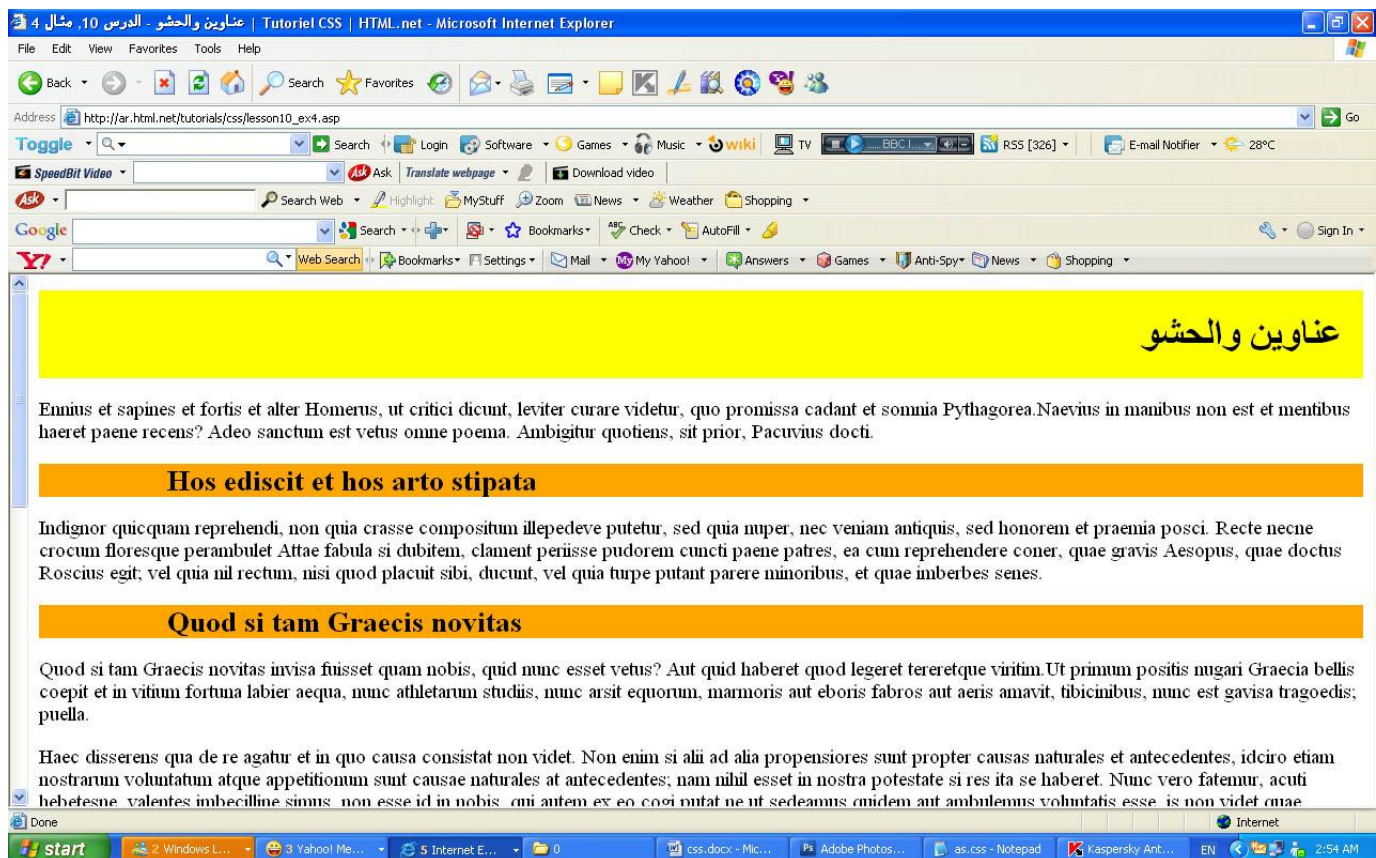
عناوين والحشو - الدرس 10، مثال 4 | Tutoriel CSS | HTML.net - Microsoft Internet Explorer

File Edit View Favorites Tools Help

Back Search Favorites

Address http://ar.html.net/tutorials/css/lesson10_ex4.asp Go

Toggle Search Login Software Games Music wiki TV BBC I... RSS [326] E-mail Notifier 28°C

SpeedBit Video Ask Translate webpage Download video

Search Web Highlight MyStuff Zoom News Weather Shopping

Google Search Bookmarks Check AutoFill Sign In

Web Search Bookmarks Settings Mail My Yahoo! Answers Games Anti-Spy News Shopping

عناوين والحشو

Ennius et sapines et fortis et alter Homerus, ut critici dicunt, leviter curare videtur, quo promissa cadant et somnia Pythagorea.Naevius in manibus non est et mentibus haeret paene recens? Adeo sanctum est vetus omne poema. Ambigitur quotiens, sit prior, Pacuvius docti.

Hos ediscit et hos arto stipata

Indignor quicquam reprehendi, non quia crasse compositum illepedeve putetur, sed quia nuper, nec veniam antiquis, sed honorem et praemia posci. Recte necne crocum floresque perambulet Attae fabula si dubitem, clament periisse pudorem cuncti paene patres, ea cum reprehendere coner, quae gravis Aesopus, quae doctus Roscius egit; vel quia nil rectum, nisi quod placuit sibi, ducunt, vel quia turpe putant parere minoribus, et quae imberbes senes.

Quod si tam Graecis novitas

Quod si tam Graecis novitas invisa fuisset quam nobis, quid nunc esset vetus? Aut quid haberet quod legeret tereretque viritim.Ut primum positis nugari Graecia bellis coepit et in vitium fortuna labier aequa, nunc athletarum studiis, nunc arsit equorum, marmoris aut eboris fabros aut aeris amavit, tibicinibus, nunc est gavisa tragoedis; puella.

Haec disserens qua de re agatur et in quo causa consistat non videt. Non enim si alii ad alia propensiores sunt propter causas naturales et antecedentes, idciro etiam nostrarum voluntatum atque appetitionum sunt causae naturales at antecedentes; nam nihil esset in nostra potestate si res ita se haberet. Nunc vero fatemur, acuti hebetesne, valentes imbecilline simus, non esse id in nobis, qui autem ex eo cogi putat ne ut sedeamus quidem aut ambulemus voluntatis esse, is non videt quae

Done Internet

start 2 Windows L... 3 Yahoo! Me... 5 Internet E... 0 css.docx - Mic... Adobe Photos... as.css - Notepad Kaspersky Ant... EN 2:54 AM